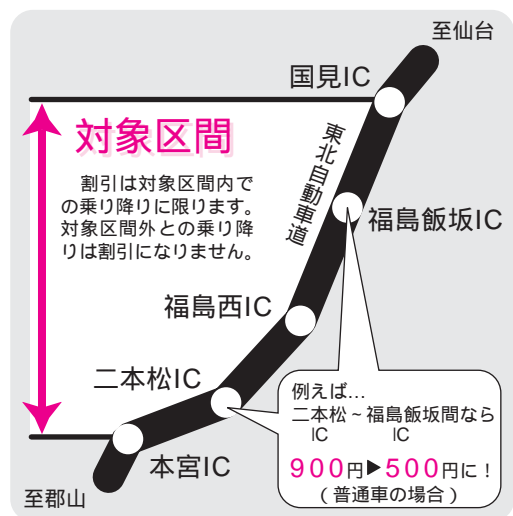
至仙台

国見IC

対象区間

割引は対象区間内での乗り降りに限ります。対象区間外との乗り降りは割引になりません。

東北自動車道

福島飯坂IC

福島西IC

二本松IC

本宮IC

至郡山

例えば…
二本松IC～福島飯坂IC間なら
900円▶500円に！
（普通車の場合）